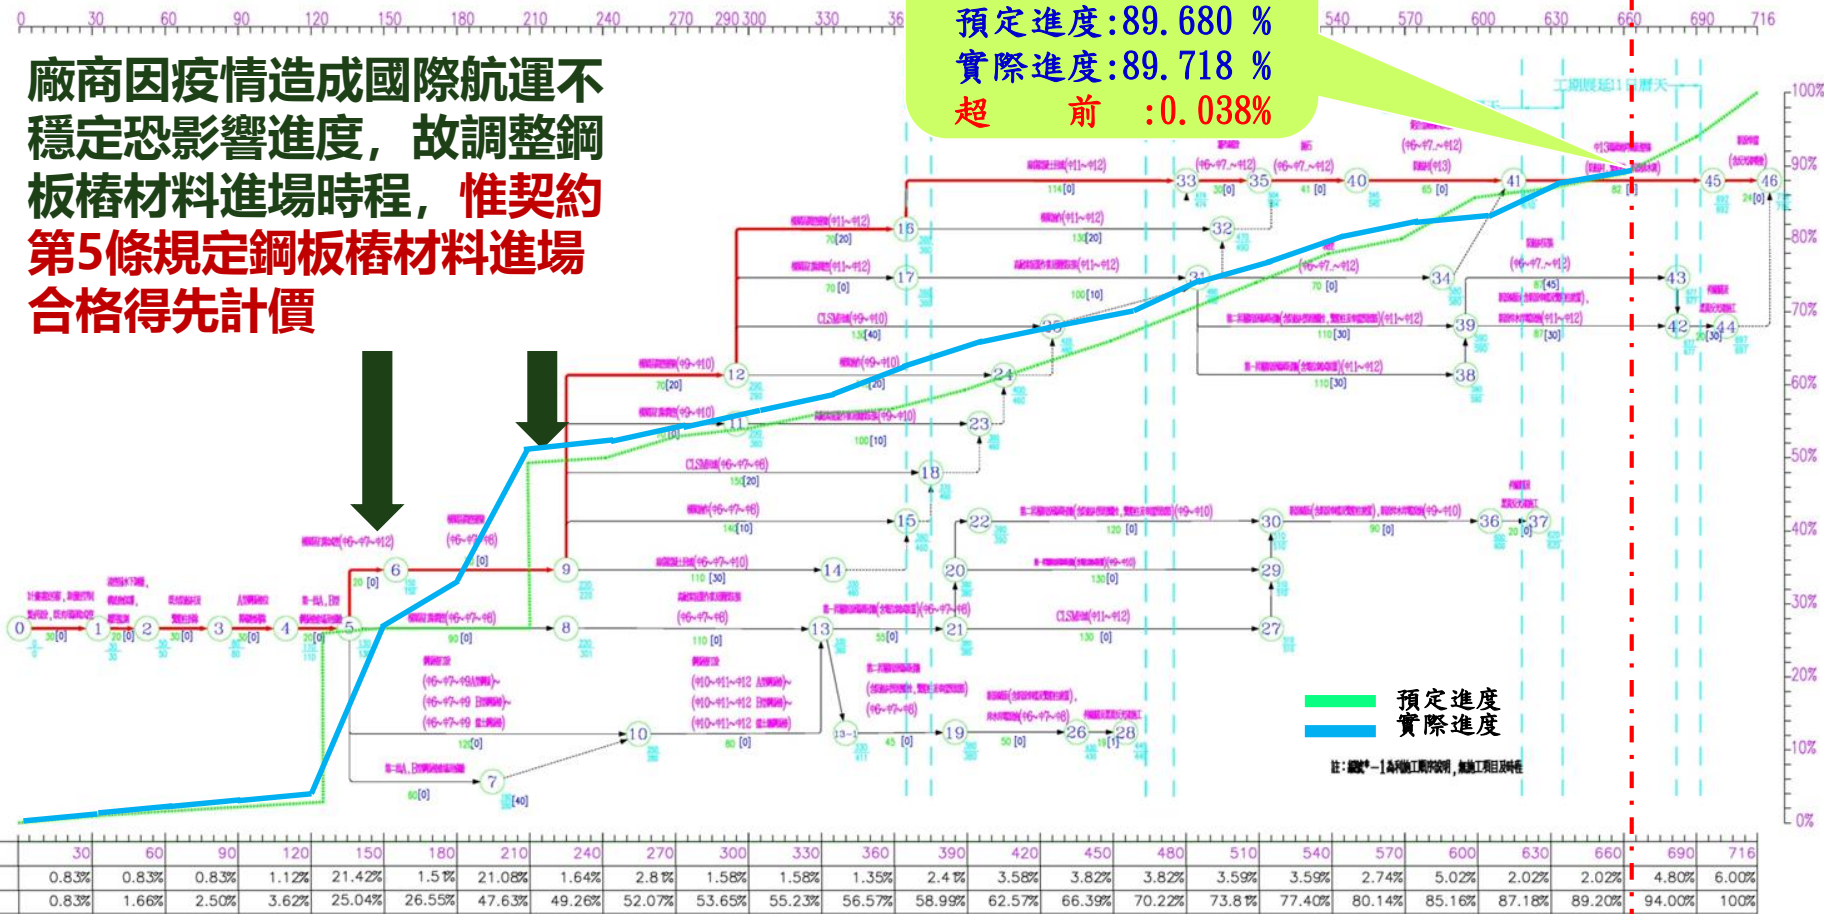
預定進度:89.680 %
實際進度:89.718 %
超 前 :0.038%

廠商因疫情造成國際航運不穩定恐影響進度，故調整鋼板樁材料進場時程，惟契約第5條規定鋼板樁材料進場合格得先計價

0 30 60 90 120 150 180 210 240 270 290 300 330 360 540 570 600 630 660 690 716

100% 90% 80% 70% 60% 50% 40% 30% 20% 10% 0%

預定進度
實際進度

| 30 | 60 | 90 | 120 | 150 | 180 | 210 | 240 | 270 | 300 | 330 | 360 | 390 | 420 | 450 | 480 | 510 | 540 | 570 | 600 | 630 | 660 | 690 | 716 |
|---|---|---|---|---|---|---|---|---|---|---|---|---|---|---|---|---|---|---|---|---|---|---|---|
| 0.83% | 0.83% | 0.83% | 1.12% | 21.42% | 1.5% | 21.08% | 1.64% | 2.8% | 1.58% | 1.58% | 1.35% | 2.4% | 3.58% | 3.82% | 3.82% | 3.59% | 3.59% | 2.74% | 5.02% | 2.02% | 2.02% | 4.80% | 6.00% |
| 0.83% | 1.66% | 2.50% | 3.62% | 25.04% | 26.55% | 47.63% | 49.26% | 52.07% | 53.65% | 55.23% | 56.57% | 58.99% | 62.57% | 66.39% | 70.22% | 73.8% | 77.40% | 80.14% | 85.16% | 87.18% | 89.20% | 94.00% | 100% |